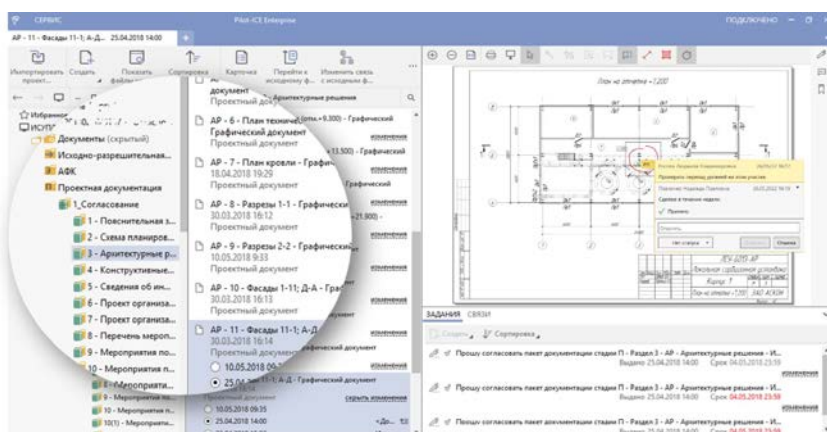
СЕРВИС

Pilot-ICE Enterprise

ПОДКЛЮЧЕНО

АР - 11 - Фасады 11-1; А-Д... 25.04.2018 14:00

Импортировать проект... Создать Показать файлы Сортировка Карточка Перейти к исходному ф... Изменить связь с исходным ф...

Избранное

ИСУП

Документы (скрытый)

Исходно-разрешительная...

АФК

Проектная документация

1_Согласование

1 - Пояснительная з...

2 - Схема планиров...

3 - Архитектурные р...

4 - Конструктивные...

5 - Сведения об ин...

6 - Проект организа...

7 - Проект организа...

8 - Перечень мероп...

9 - Мероприятия по...

10 - Мероприятия п...

Мероприяти...

10 - Мероприятия п...

10(1) - Мероприяти...

документ

Проектный документ - Архитектурные решения

АР - 6 - План технический (отм.+9.300) - Графический документ

Графический документ

Проектный документ

изменения

АР - 7 - План кровли - Графический (+13.500) - Графический

18.04.2018 19:29

Проектный документ

Графический

АР - 8 - Разрезы 1-1 - Графический (+21.900) -

30.03.2018 16:12

Проектный документ

изменения

АР - 9 - Разрезы 2-2 - Графический

10.05.2018 9:33

Проектный документ

изменения

АР - 10 - Фасады 1-11; Д-А - Графический

30.03.2018 16:13

Проектный документ

АР - 11 - Фасады 11-1; А-Д

30.03.2018 16:14

Графический документ

10.05.2018 09:

25.04 АР 11-1; А-Д - Графический документ

Проектный документ

скрыть изменения

10.05.2018 09:35

25.04.2018 14:00

План на отметке +7,000

Проверить перевод уровней на плане участка

Принято

Отметить

Нет статуса

Отмена

ЗАДАНИЯ СВЯЗИ

Создать Сортировка

Прошу согласовать пакет документации стадии П - Раздел 3 - АР - Архитектурные решения - И...

Выдано 25.04.2018 14:00 Срок 04.05.2018 23:59

изменения

Прошу согласовать пакет документации стадии П - Раздел 3 - АР - Архитектурные решения - И...

Выдано 25.04.2018 14:00 Срок 04.05.2018 23:59

изменения

Прошу согласовать пакет документации стадии П - Раздел 3 - АР - Архитектурные решения - И...